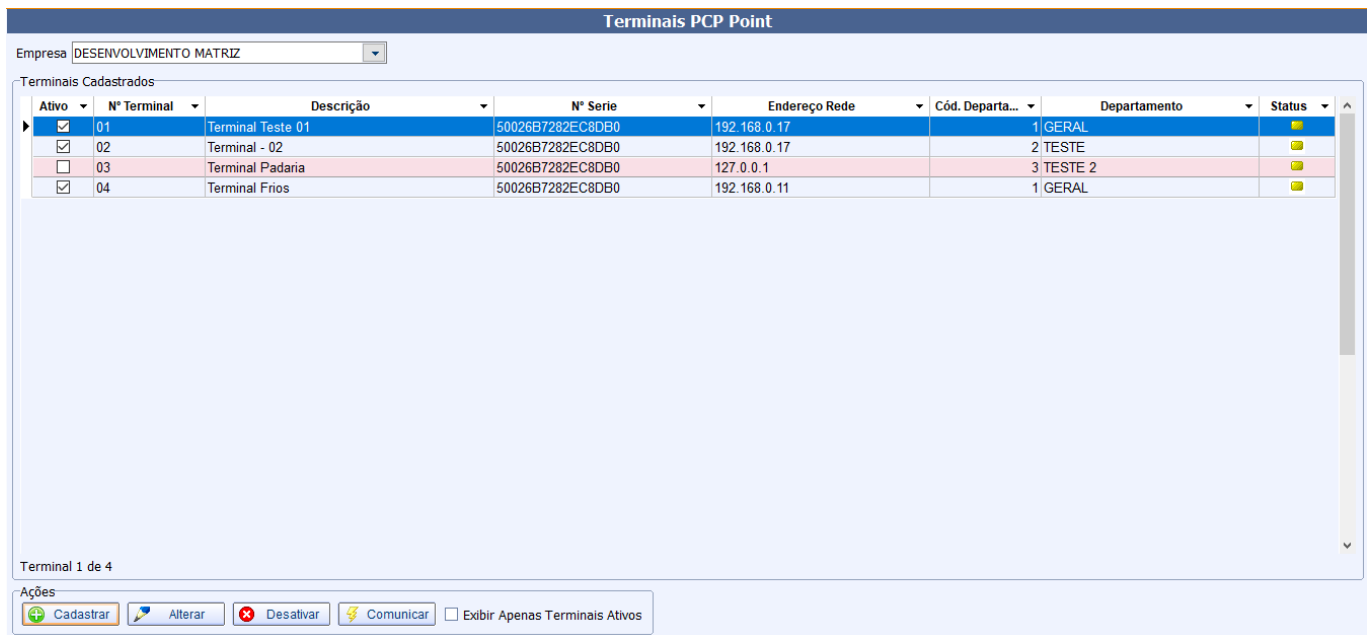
Terminais PCP Point

Empresa DESENVOLVIMENTO MATRIZ

Terminais Cadastrados

| Ativo | Nº Terminal | Descrição | Nº Serie | Endereço Rede | Cód. Departa... | Departamento | Status |
|---|---|---|---|---|---|---|---|
| ☑ | 01 | Terminal Teste 01 | 50026B7282EC8DB0 | 192.168.0.17 | 1 | GERAL | |
| ☑ | 02 | Terminal - 02 | 50026B7282EC8DB0 | 192.168.0.17 | 2 | TESTE | |
| ☐ | 03 | Terminal Padaria | 50026B7282EC8DB0 | 127.0.0.1 | 3 | TESTE 2 | |
| ☑ | 04 | Terminal Frios | 50026B7282EC8DB0 | 192.168.0.11 | 1 | GERAL | |

Terminal 1 de 4

Ações

Cadastrar Alterar Desativar Comunicar ☐ Exibir Apenas Terminais Ativos